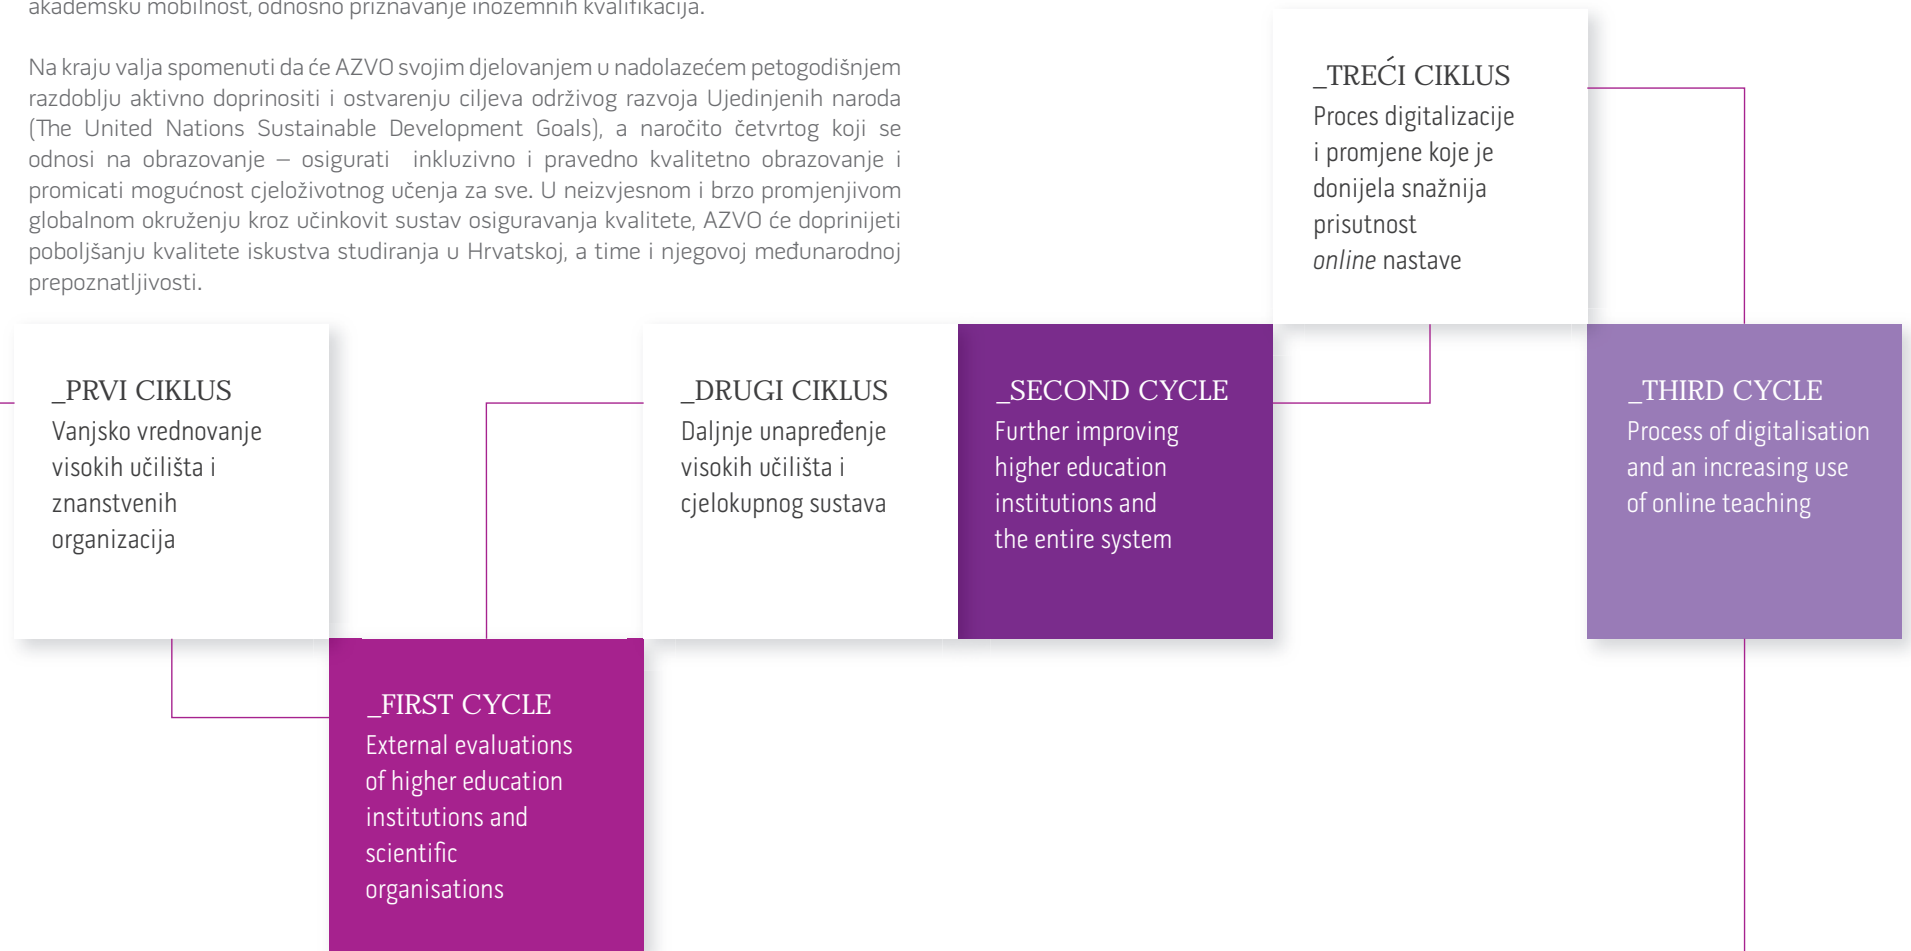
akademsku mobilnost, odnosno priznavanje inozemnih kvalifikacija.

Na kraju valja spomenuti da će AZVO svojim djelovanjem u nadolazećem petogodišnjem razdoblju aktivno doprinositi i ostvarenju ciljeva održivog razvoja Ujedinjenih naroda (The United Nations Sustainable Development Goals), a naročito četvrtog koji se odnosi na obrazovanje – osigurati inkluzivno i pravedno kvalitetno obrazovanje i promicati mogućnost cjeloživotnog učenja za sve. U neizvjesnom i brzo promjenjivom globalnom okruženju kroz učinkovit sustav osiguravanja kvalitete, AZVO će doprinijeti poboljšanju kvalitete iskustva studiranja u Hrvatskoj, a time i njegovoj međunarodnoj prepoznatljivosti.

_TREĆI CIKLUS
Proces digitalizacije i promjene koje je donijela snažnija prisutnost *online* nastave

_PRVI CIKLUS
Vanjsko vrednovanje visokih učilišta i znanstvenih organizacija

_DRUGI CIKLUS
Daljnje unapređenje visokih učilišta i cjelokupnog sustava

_SECOND CYCLE
Further improving higher education institutions and the entire system

_THIRD CYCLE
Process of digitalisation and an increasing use of online teaching

_FIRST CYCLE
External evaluations of higher education institutions and scientific organisations